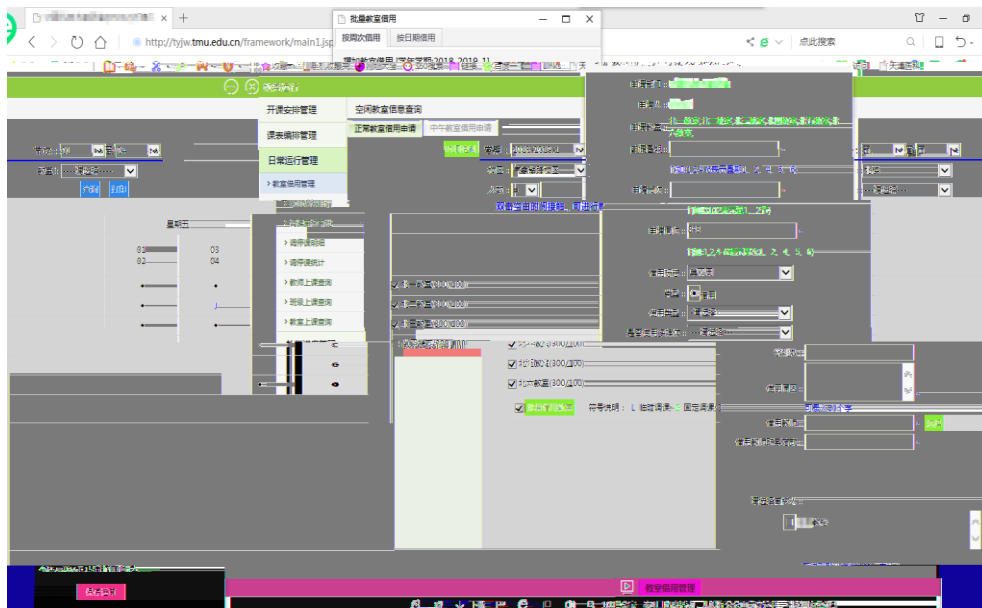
http://tyjw.tmu.edu.cn/framework/main1.jsp

批量教室借用

按周次借用 按日期借用

点此搜索

开课安排管理

课表编排管理

日常运行管理

› 教室借用管理

› 调停课明细

› 调停课统计

› 教师上课查询

› 班级上课查询

› 教室上课查询

空闲教室信息查询

正常教室借用申请 中午教室借用申请

星期五

01 03
02 04

第一教室(100座)

第二教室(100座)

第三教室(100座)

光华楼(300座)

北门教室(300座)

北六教室(300座)

符号说明：

打印

教室借用管理

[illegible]